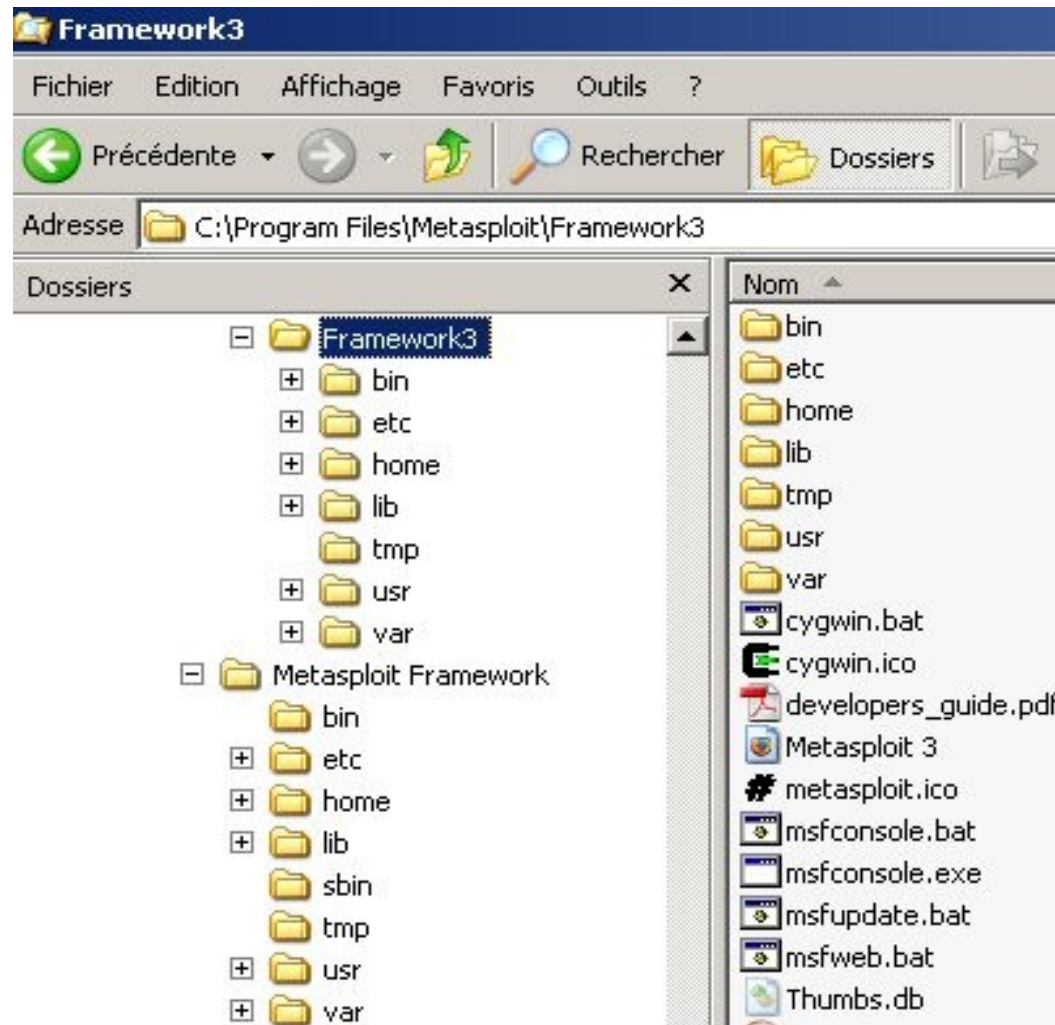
Framework3

Fichier Edition Affichage Favoris Outils ?

Précédente Rechercher Dossiers

Adresse C:\Program Files\Metasploit\Framework3

Dossiers ×

Framework3
bin
etc
home
lib
tmp
usr
var
Metasploit Framework
bin
etc
home
lib
sbin
tmp
usr
var

Nom
bin
etc
home
lib
tmp
usr
var
cygwin.bat
cygwin.ico
developers_guide.pdf
Metasploit 3
metasploit.ico
msfconsole.bat
msfconsole.exe
msfupdate.bat
msfweb.bat
Thumbs.db